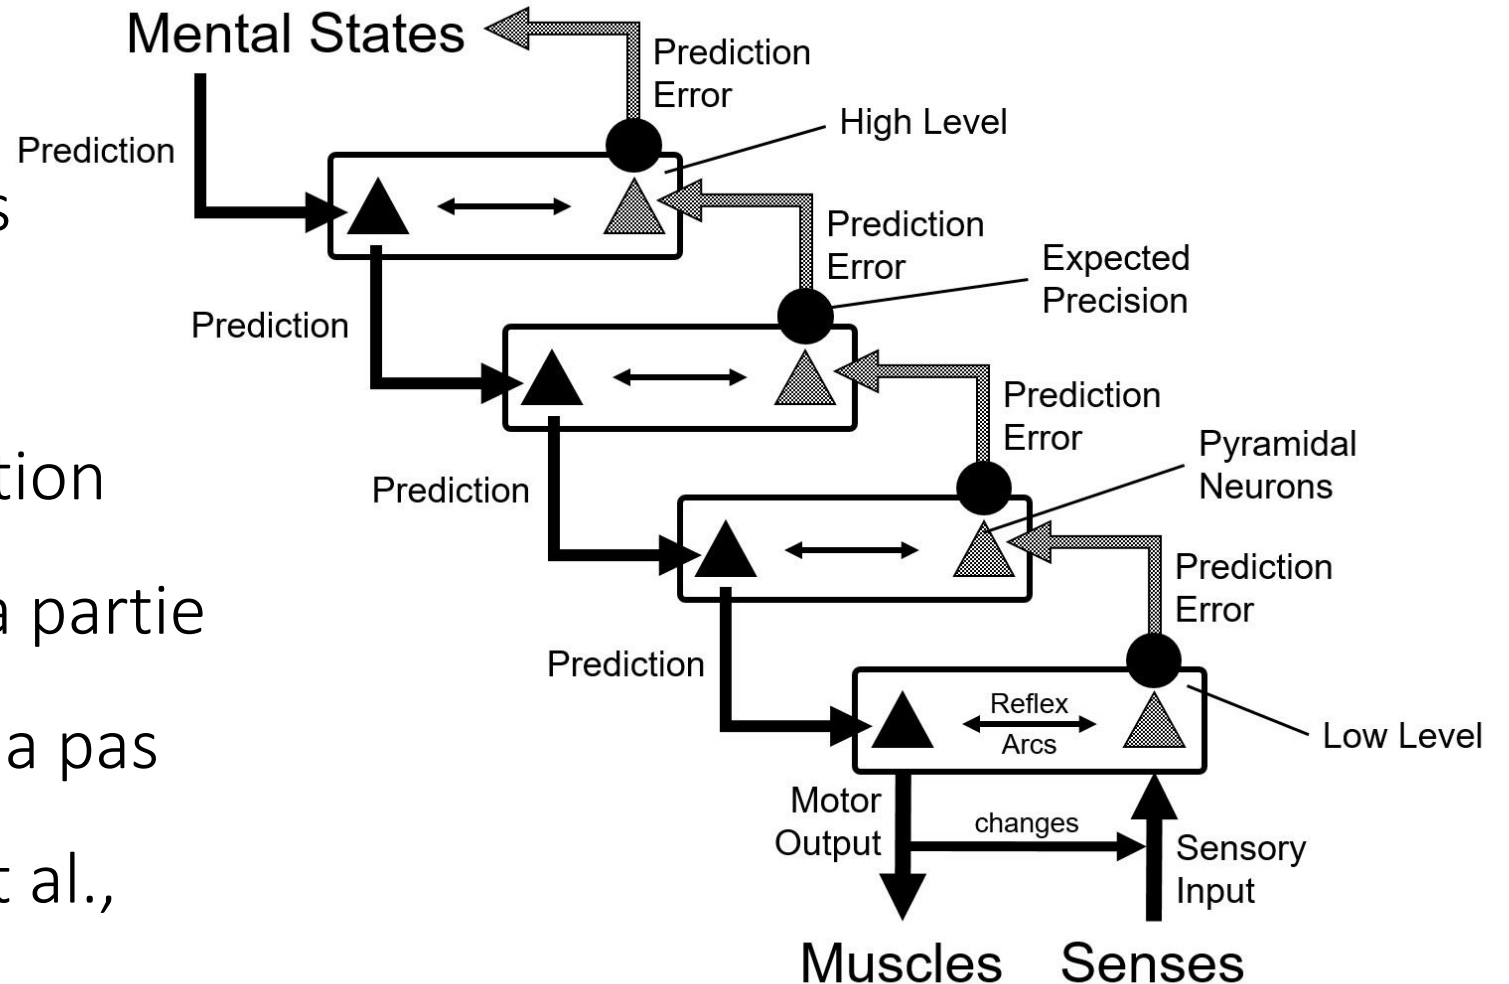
s

tion

a partie

a pas

t al.,

Mental States

Prediction Error

High Level

Prediction

Prediction Error

Expected Precision

Prediction

Prediction Error

Pyramidal Neurons

Prediction

Prediction Error

Prediction

Reflex Arcs

Low Level

Motor Output

changes

Sensory Input

Muscles

Senses